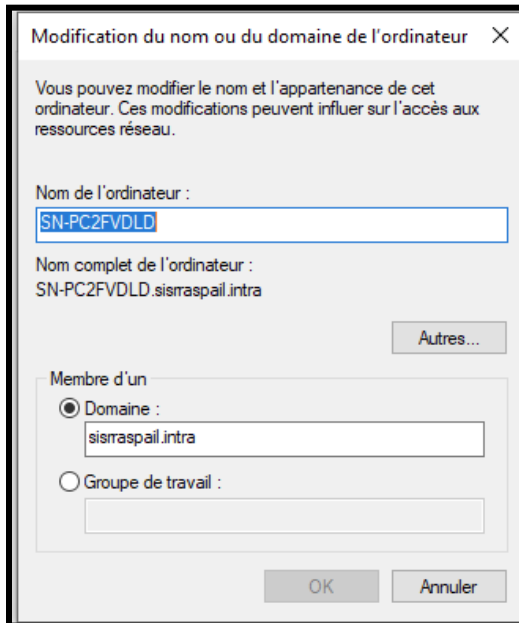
Modification du nom ou du domaine de l'ordinateur ×

Vous pouvez modifier le nom et l'appartenance de cet ordinateur. Ces modifications peuvent influer sur l'accès aux ressources réseau.

Nom de l'ordinateur :

SN-PC2FVDLD

Nom complet de l'ordinateur :
SN-PC2FVDLD.sisrraspail.intra

Autres...

Membre d'un

Domaine :

sisrraspail.intra

Groupe de travail :

OK

Annuler